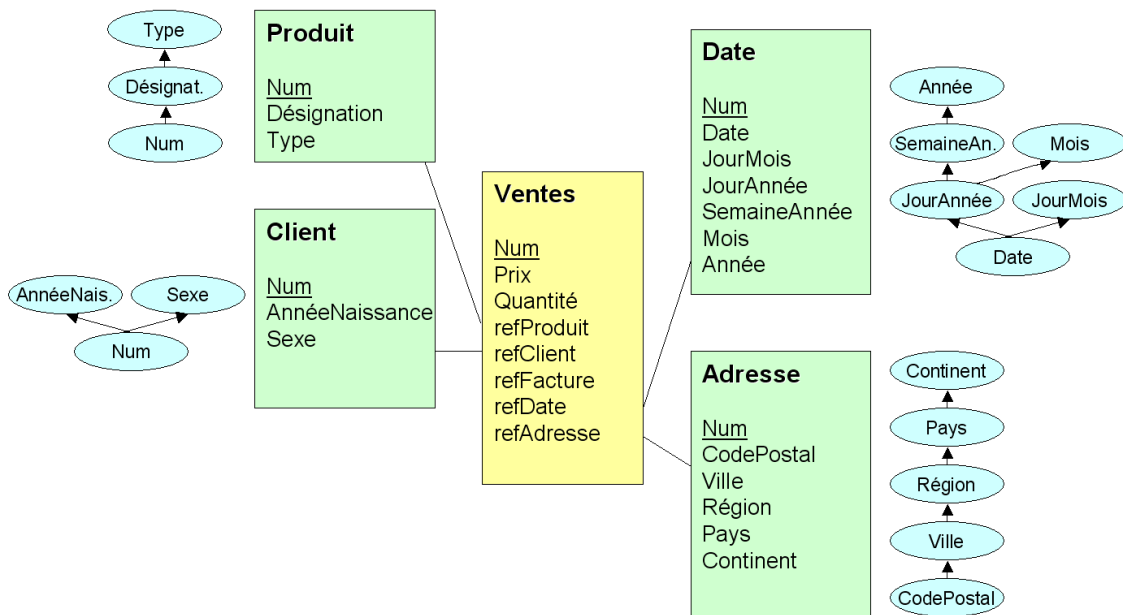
Type

Désignat.

Num

Produit

Num
Désignation
Type

Client

Num
AnnéeNaissance
Sexe

AnnéeNais.

Sexe

Num

Ventes

Num
Prix
Quantité
refProduit
refClient
refFacture
refDate
refAdresse

Date

Num
Date
JourMois
JourAnnée
SemaineAnnée
Mois
Année

Année

SemaineAn.

Mois

JourAnnée

JourMois

Date

Adresse

Num
CodePostal
Ville
Région
Pays
Continent

Continent

Pays

Région

Ville

CodePostal